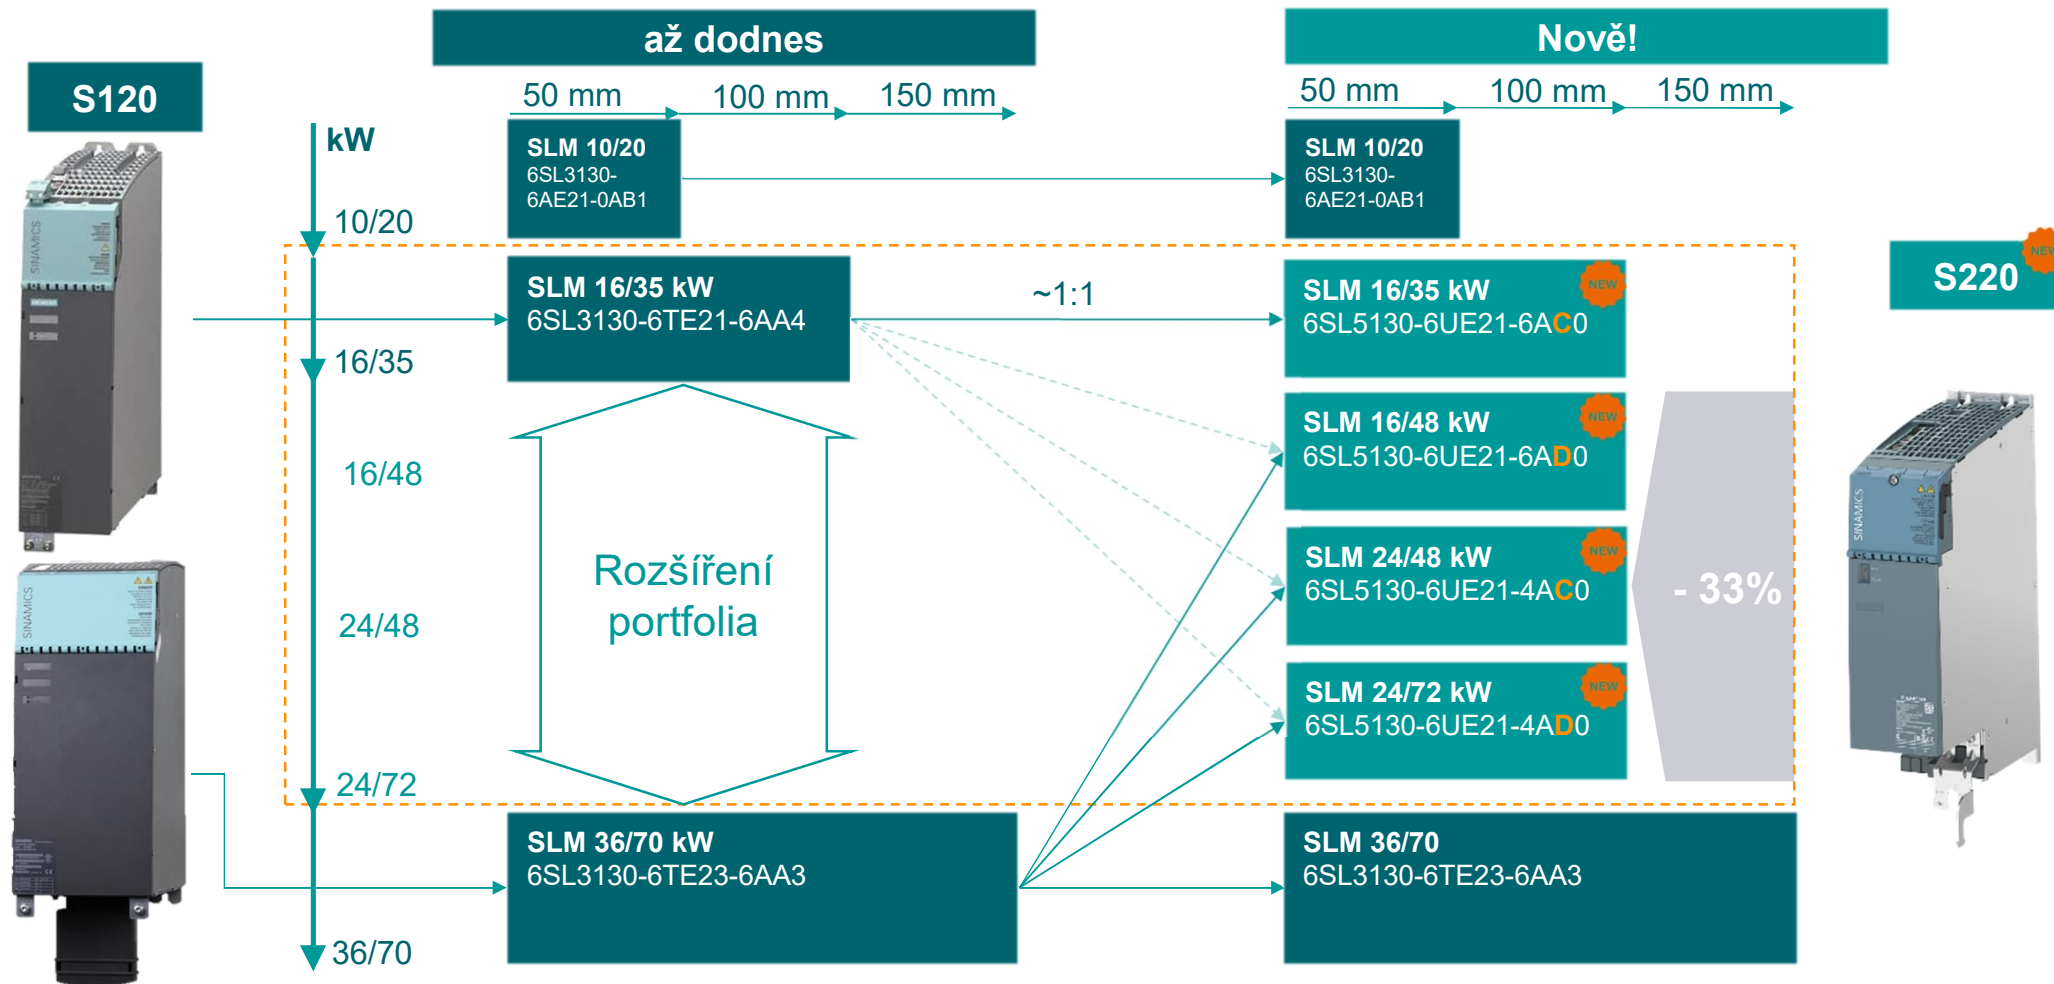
až dodnes

Nově!

S120

50 mm 100 mm 150 mm

50 mm 100 mm 150 mm

kW

10/20

SLM 10/20
6SL3130-6AE21-0AB1

SLM 10/20
6SL3130-6AE21-0AB1

S220

NEW

SLM 16/35 kW
6SL3130-6TE21-6AA4

~1:1

SLM 16/35 kW
6SL5130-6UE21-6AC0

NEW

16/35

SLM 16/48 kW
6SL5130-6UE21-6AD0

NEW

16/48

Rozšíření portfolia

SLM 24/48 kW
6SL5130-6UE21-4AC0

NEW

- 33%

24/48

SLM 24/72 kW
6SL5130-6UE21-4AD0

NEW

24/72

SLM 36/70 kW
6SL3130-6TE23-6AA3

SLM 36/70
6SL3130-6TE23-6AA3

36/70

SINAMICS

SINAMICS

SINAMICS